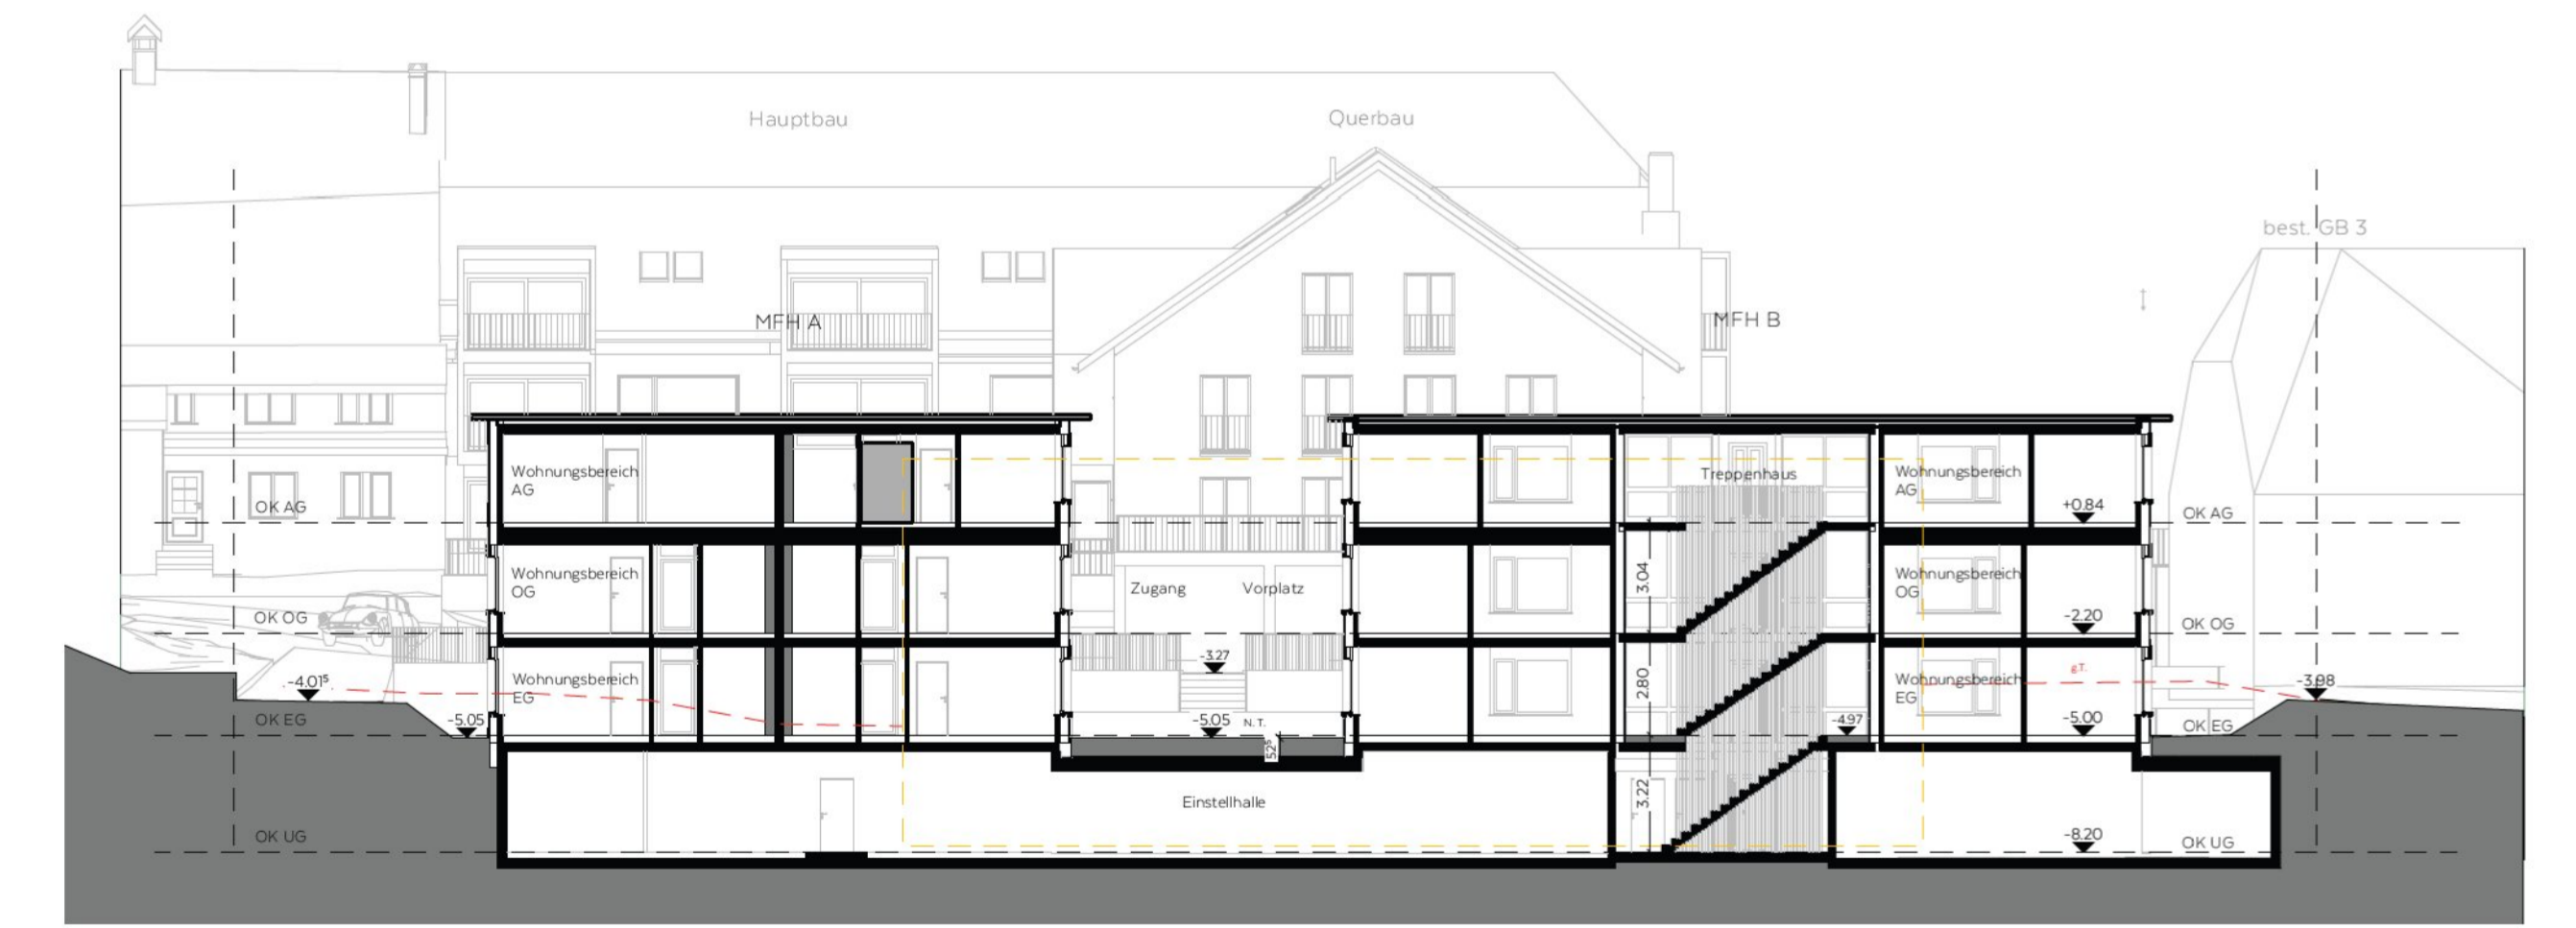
Hauptbau

Querbau

best. GB 3

MFH A

MFH B

Wohnungsbereich AG

OK AG

Wohnungsbereich OG

OK OG

Wohnungsbereich EG

-4.01⁵

OK EG

-5.05

OK UG

Zugang

Vorplatz

-3.27

-5.05

N. T.

52⁵

Einstellhalle

Treppenhaus

3.04

2.80

3.22

-4.97

Wohnungsbereich AG

+0.84

OK AG

Wohnungsbereich OG

-2.20

OK OG

Wohnungsbereich EG

gT.

-3.98

-5.00

OK EG

-8.20

OK UG